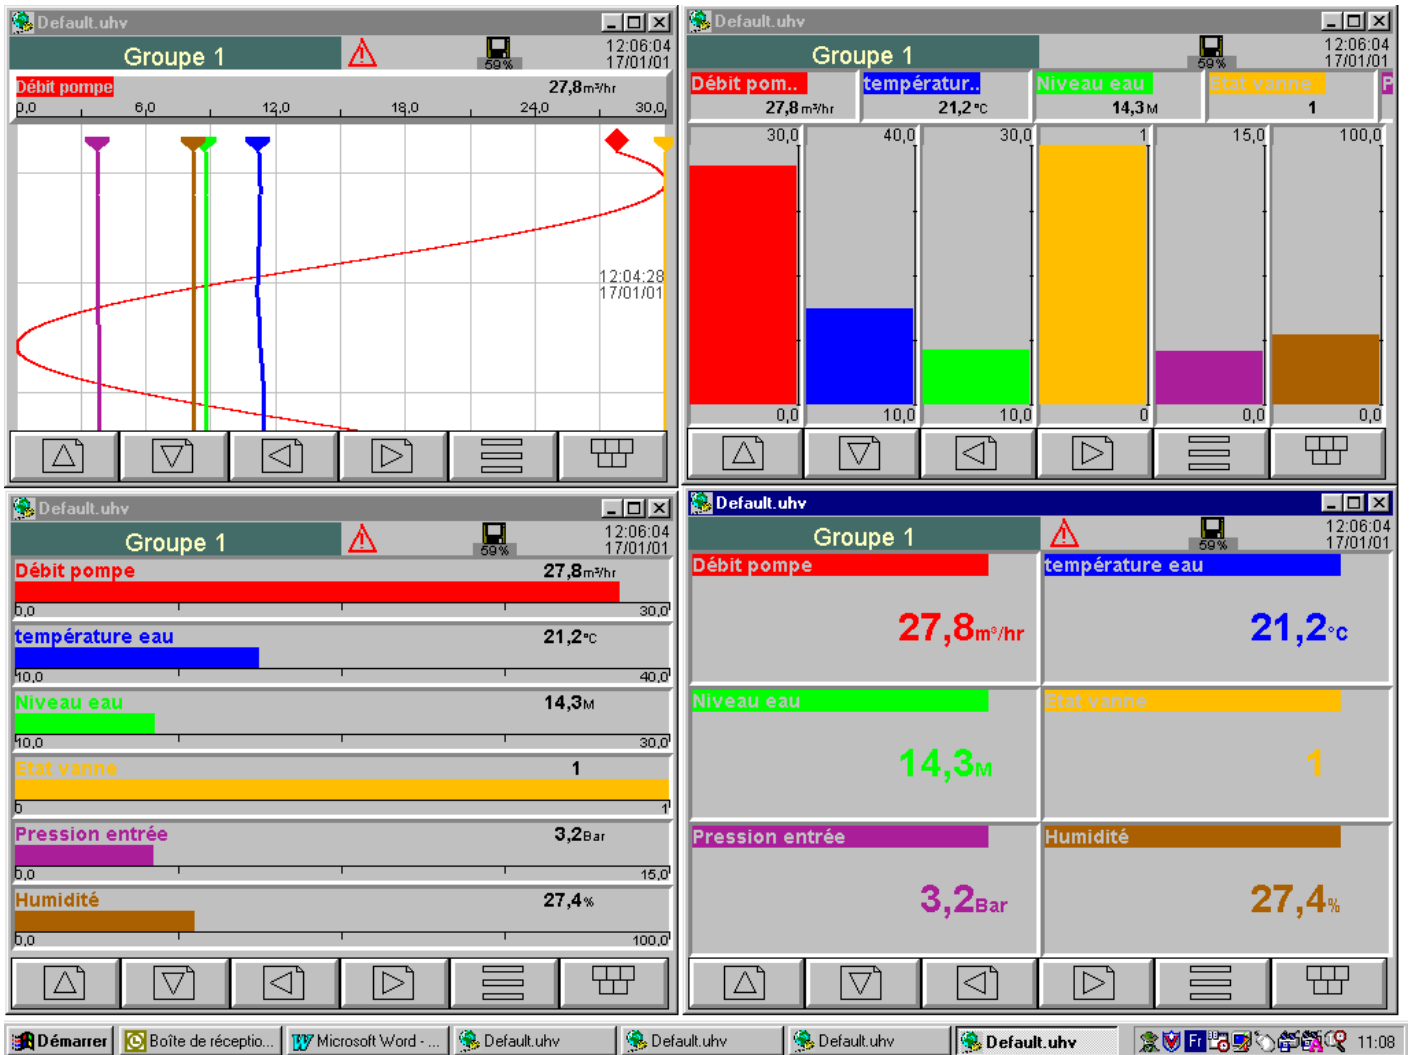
Default.uhv

Groupe 1

59%

12:06:04
17/01/01

Débit pompe

27,8m³/hr

0,0 6,0 12,0 18,0 24,0 30,0

12:04:28
17/01/01

Default.uhv

Groupe 1

59%

12:06:04
17/01/01

Débit pom..
27,8m³/hr

températur..
21,2°C

Niveau eau
14,3M

Etat vanne
1

P

30,0 40,0 30,0 1 15,0 100,0

0,0 10,0 10,0 0 0,0 0,0

Default.uhv

Groupe 1

59%

12:06:04
17/01/01

Débit pompe
27,8m³/hr
0,0 30,0

température eau
21,2°C
10,0 40,0

Niveau eau
14,3M
10,0 30,0

Etat vanne
1
0 1

Pression entrée
3,2Bar
0,0 15,0

Humidité
27,4%
0,0 100,0

Default.uhv

Groupe 1

59%

12:06:04
17/01/01

Débit pompe
27,8m³/hr

température eau
21,2°C

Niveau eau
14,3M

Etat vanne
1

Pression entrée
3,2Bar

Humidité
27,4%

Démarrer | Boîte de réceptio... | Microsoft Word - ... | Default.uhv | Default.uhv | Default.uhv | Default.uhv | Fr | 11:08